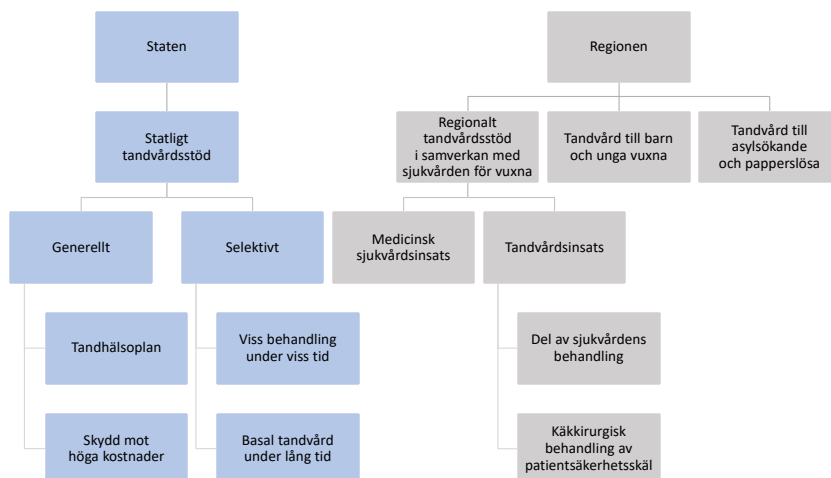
Staten

Statligt tandvårdsstöd

Generellt

Selektivt

Tandhälsoplan

Skydd mot höga kostnader

Viss behandling under viss tid

Basal tandvård under lång tid

Regionen

Regionalt tandvårdsstöd i samverkan med sjukvården för vuxna

Tandvård till barn och unga vuxna

Tandvård till asylsökande och papperslösa

Medicinsk sjukvårdsinsats

Tandvårdsinsats

Del av sjukvårdens behandling

Käkkirurgisk behandling av patientsäkerhetsskäl